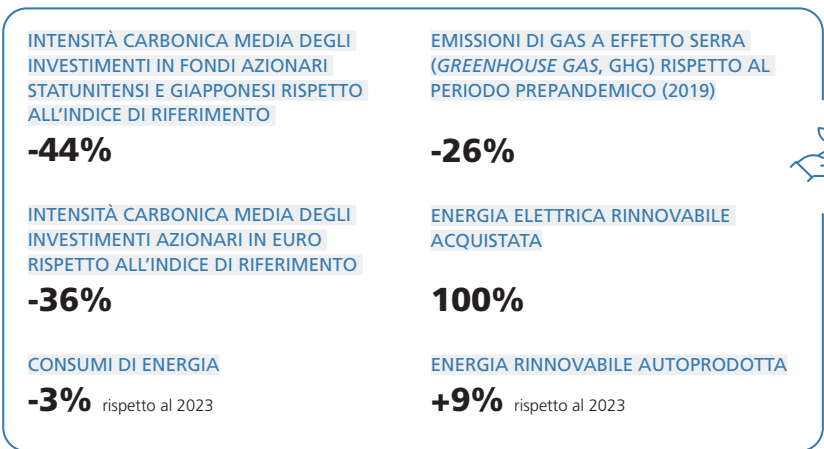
INTENSITÀ CARBONICA MEDIA DEGLI INVESTIMENTI IN FONDI AZIONARI STATUNITENSI E GIAPPONESI RISPETTO ALL'INDICE DI RIFERIMENTO

-44%

INTENSITÀ CARBONICA MEDIA DEGLI INVESTIMENTI AZIONARI IN EURO RISPETTO ALL'INDICE DI RIFERIMENTO

-36%

CONSUMI DI ENERGIA

-3% rispetto al 2023

EMISSIONI DI GAS A EFFETTO SERRA (GREENHOUSE GAS, GHG) RISPETTO AL PERIODO PREPANDEMICO (2019)

-26%

ENERGIA ELETTRICA RINNOVABILE ACQUISTATA

100%

ENERGIA RINNOVABILE AUTOPRODOTTA

+9% rispetto al 2023